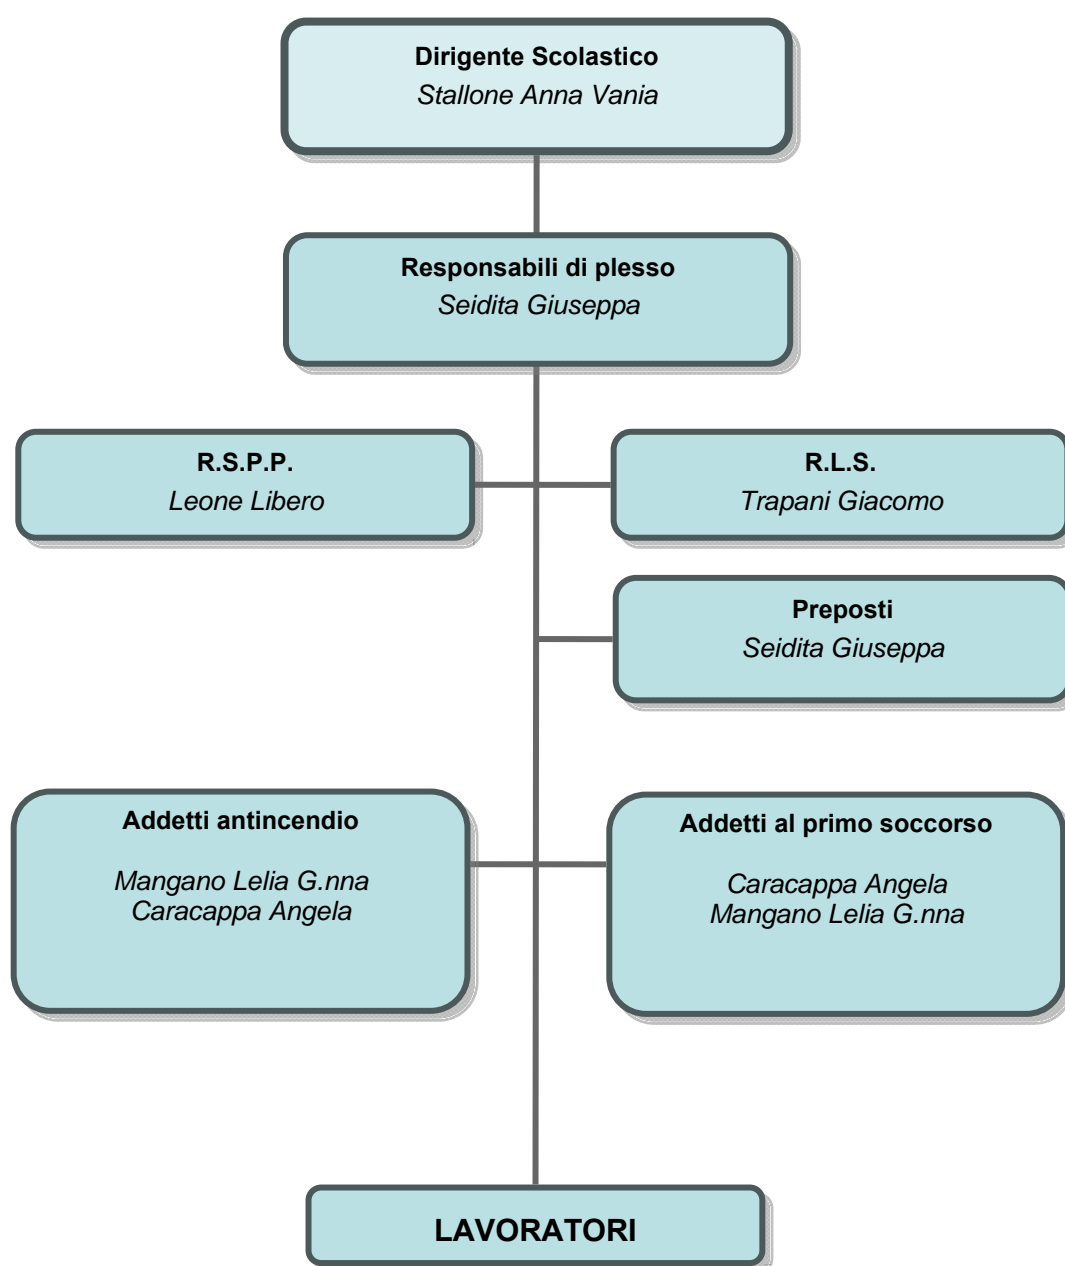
Dirigente Scolastico
Stallone Anna Vania

Responsabili di plesso
Seidita Giuseppa

R.S.P.P.
Leone Libero

R.L.S.
Trapani Giacomo

Preposti
Seidita Giuseppa

Addetti antincendio

Mangano Lelia G.nna
Caracappa Angela

Addetti al primo soccorso

Caracappa Angela
Mangano Lelia G.nna

LAVORATORI